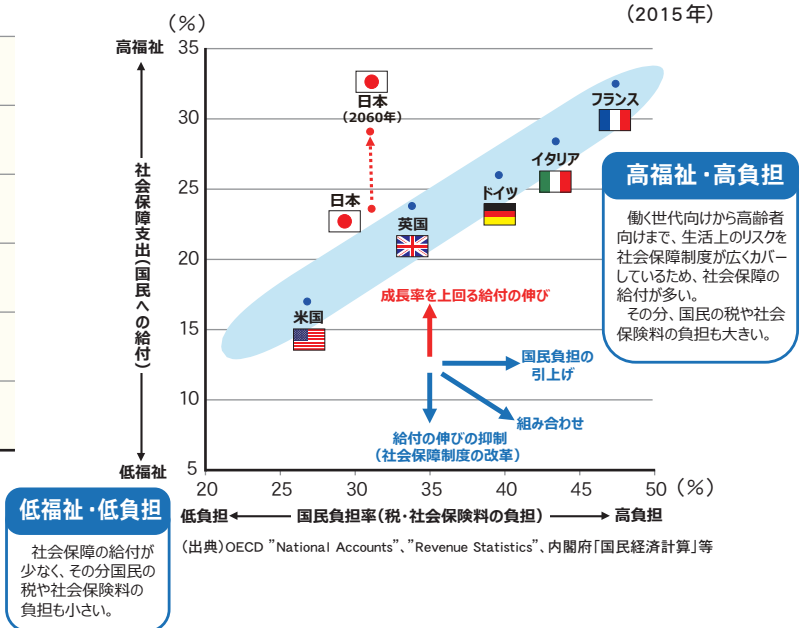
（%）

（2015年）

高福祉

35

30

25

20

15

10

5

低福祉

社会保障支出（国民への給付）

日本
（2060年）

フランス

イタリア

ドイツ

日本

英国

米国

高福祉・高負担

働く世代向けから高齢者向けまで、生活上のリスクを社会保障制度が広くカバーしているため、社会保障の給付が多い。
その分、国民の税や社会保険料の負担も大きい。

成長率を上回る給付の伸び

国民負担の引上げ

組み合わせ

給付の伸びの抑制
（社会保障制度の改革）

20 25 30 35 40 45 50（%）

低福祉・低負担

社会保障の給付が少なく、その分国民の税や社会保険料の負担も小さい。

低負担 国民負担率（税・社会保険料の負担） 高負担

（出典）OECD "National Accounts"、"Revenue Statistics"、内閣府「国民経済計算」等